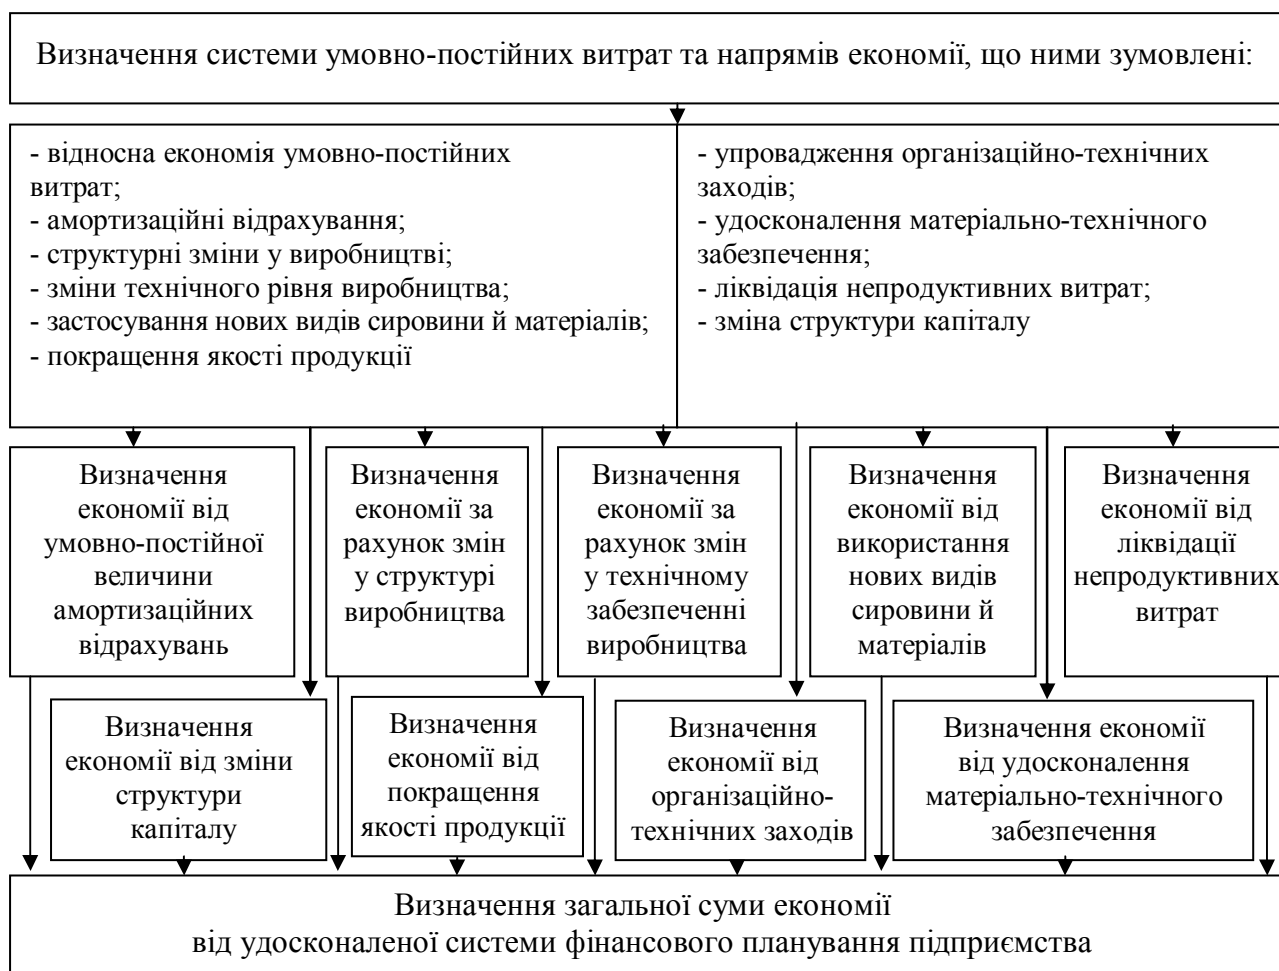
Визначення системи умовно-постійних витрат та напрямів економії, що ними зумовлені:

- відносна економія умовно-постійних витрат;
- амортизаційні відрахування;
- структурні зміни у виробництві;
- зміни технічного рівня виробництва;
- застосування нових видів сировини й матеріалів;
- покращення якості продукції

- упровадження організаційно-технічних заходів;
- удосконалення матеріально-технічного забезпечення;
- ліквідація непродуктивних витрат;
- зміна структури капіталу

Визначення економії від умовно-постійної величини амортизаційних відрахувань

Визначення економії за рахунок змін у структурі виробництва

Визначення економії за рахунок змін у технічному забезпеченні виробництва

Визначення економії від використання нових видів сировини й матеріалів

Визначення економії від ліквідації непродуктивних витрат

Визначення економії від зміни структури капіталу

Визначення економії від покращення якості продукції

Визначення економії від організаційно-технічних заходів

Визначення економії від удосконалення матеріально-технічного забезпечення

Визначення загальної суми економії від удосконаленої системи фінансового планування підприємства